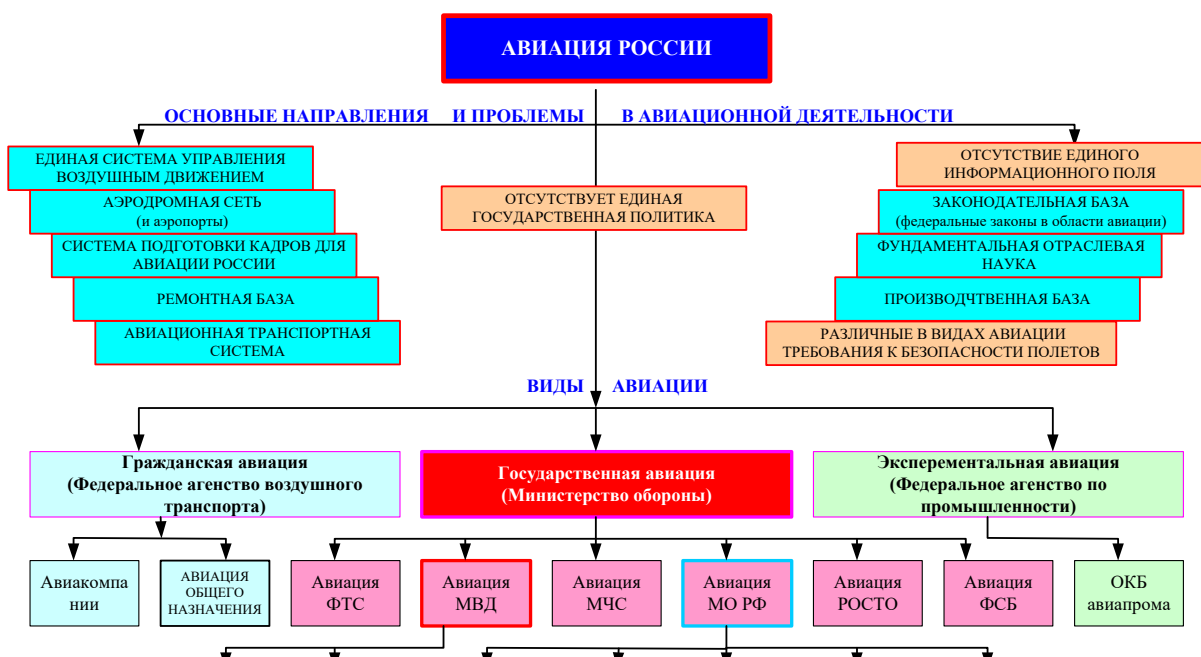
АВИАЦИЯ РОССИИ

ОСНОВНЫЕ НАПРАВЛЕНИЯ И ПРОБЛЕМЫ В АВИАЦИОННОЙ ДЕЯТЕЛЬНОСТИ

ЕДИНАЯ СИСТЕМА УПРАВЛЕНИЯ ВОЗДУШНЫМ ДВИЖЕНИЕМ

АЭРОДРОМНАЯ СЕТЬ (и аэропорты)

СИСТЕМА ПОДГОТОВКИ КАДРОВ ДЛЯ АВИАЦИИ РОССИИ

РЕМОНТНАЯ БАЗА

АВИАЦИОННАЯ ТРАНСПОРТНАЯ СИСТЕМА

ОТСУТСТВУЕТ ЕДИНАЯ ГОСУДАРСТВЕННАЯ ПОЛИТИКА

ОТСУТСТВИЕ ЕДИНОГО ИНФОРМАЦИОННОГО ПОЛЯ

ЗАКОНОДАТЕЛЬНАЯ БАЗА (федеральные законы в области авиации)

ФУНДАМЕНТАЛЬНАЯ ОТРАСЛЕВАЯ НАУКА

ПРОИЗВОДЧТВЕННАЯ БАЗА

РАЗЛИЧНЫЕ В ВИДАХ АВИАЦИИ ТРЕБОВАНИЯ К БЕЗОПАСНОСТИ ПОЛЕТОВ

ВИДЫ АВИАЦИИ

Гражданская авиация (Федеральное агенство воздушного транспорта)

Государственная авиация (Министерство обороны)

Эксперементальная авиация (Федеральное агенство по промышленности)

Авиакомпании

АВИАЦИЯ ОБЩЕГО НАЗНАЧЕНИЯ

Авиация ФТС

Авиация МВД

Авиация МЧС

Авиация МО РФ

Авиация РОСТО

Авиация ФСБ

ОКБ авиапрома